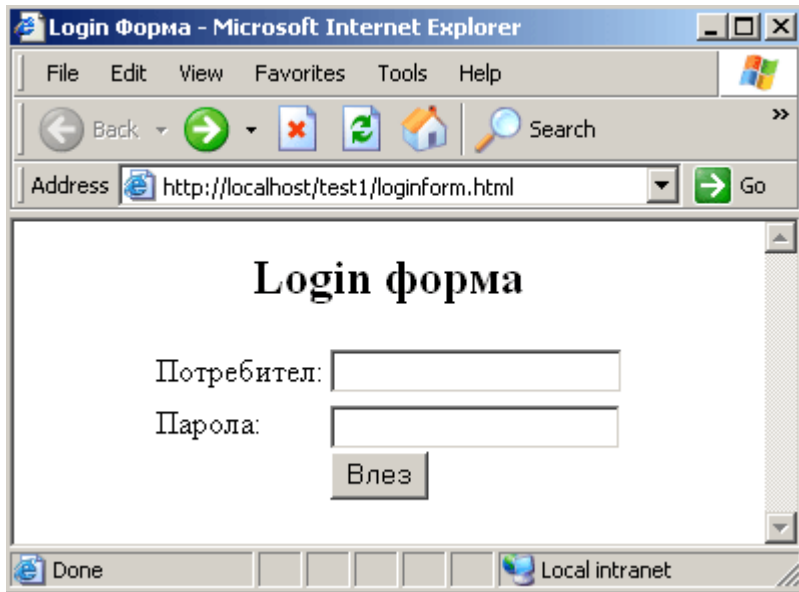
Login Форма - Microsoft Internet Explorer

File Edit View Favorites Tools Help

Back Search

Address http://localhost/test1/loginform.html Go

Login форма

Потребител:

Парола:

Влез

Done Local intranet